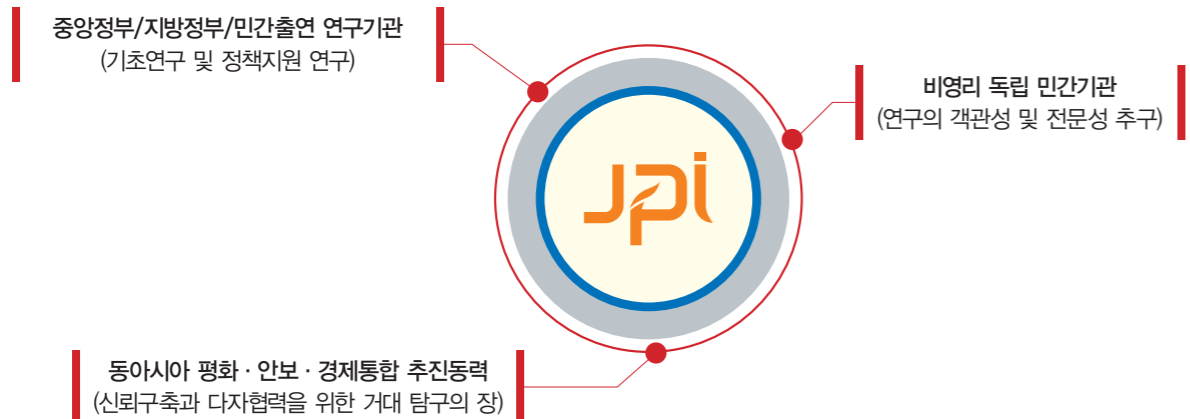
중앙정부/지방정부/민간출연 연구기관
(기초연구 및 정책지원 연구)

비영리 독립 민간기관
(연구의 객관성 및 전문성 추구)

JPi

동아시아 평화 · 안보 · 경제통합 추진동력
(신뢰구축과 다자협력을 위한 거대 탐구의 장)